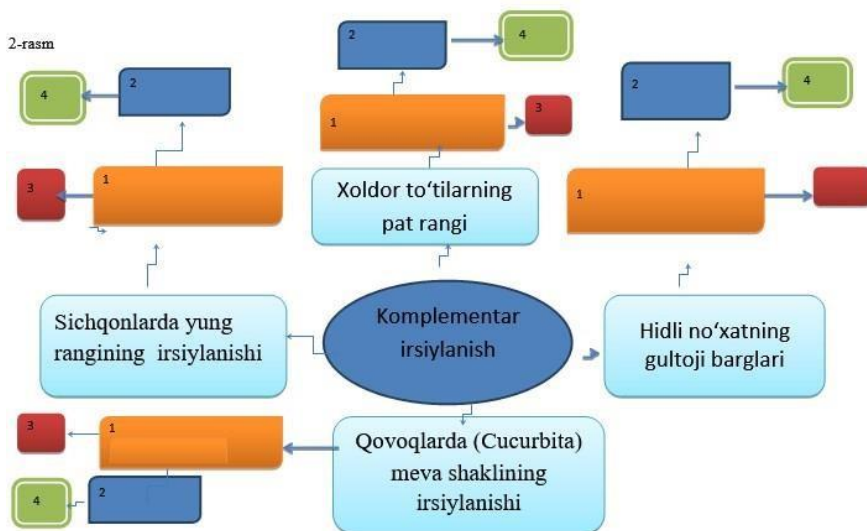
2-rasm

2

4

4

2

1

3

2

4

3

1

Xoldor to‘tilarning pat rangi

1

Sichqonlarda yung rangining irsiylanishi

Komplementar irsiylanish

Hidli no‘xatning gultoji barglari

3

1

Qovoqlarda (Cucurbita) meva shaklining irsiylanishi

4

2